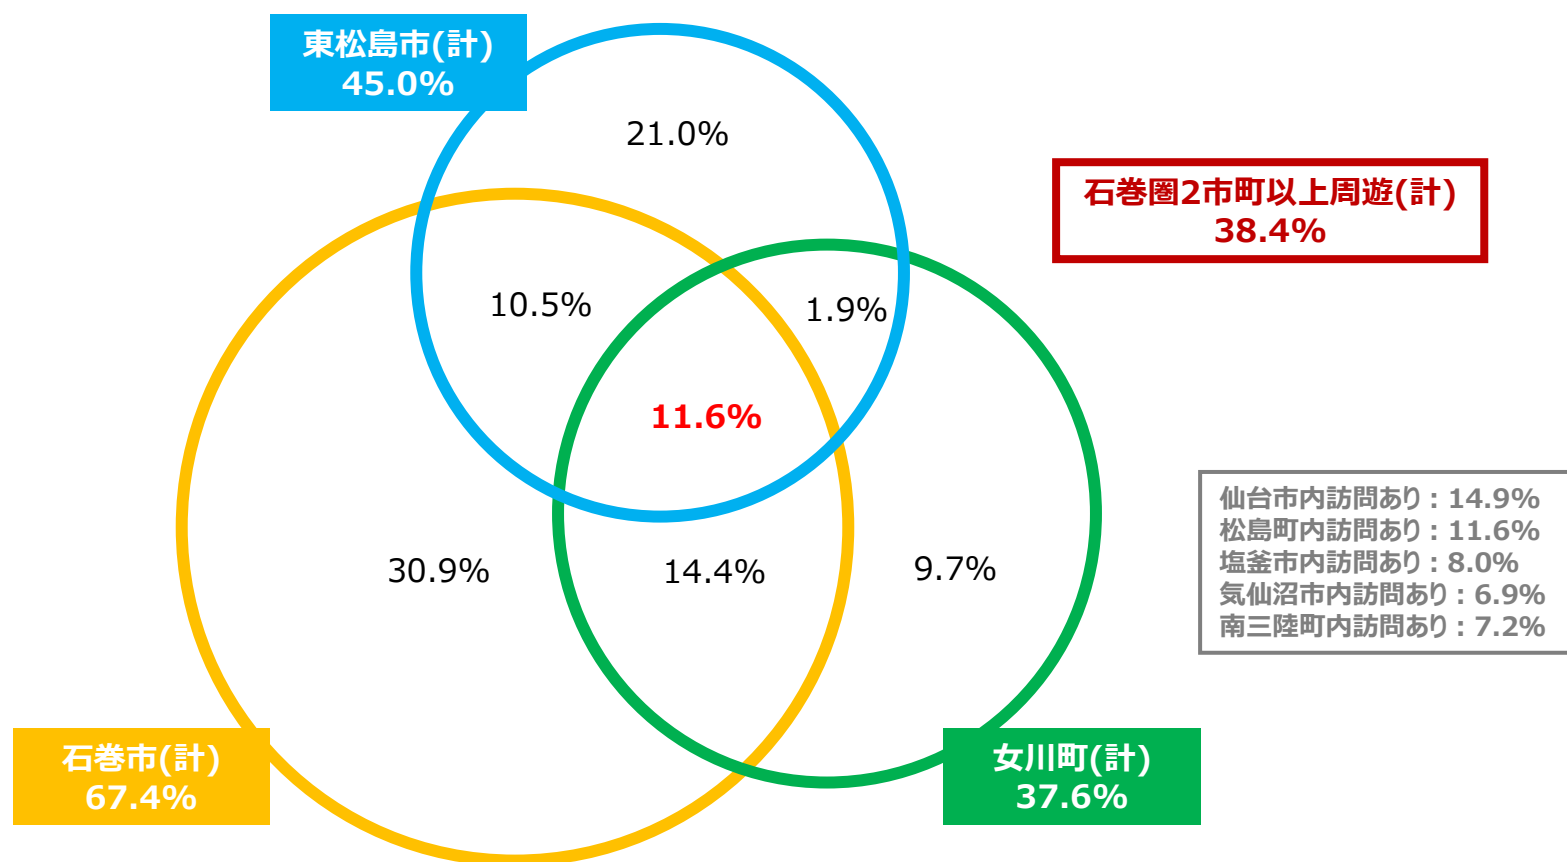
東松島市(計)
45.0%

石巻圏2市町以上周遊(計)
38.4%

21.0%

10.5%

1.9%

11.6%

30.9%

14.4%

9.7%

仙台市内訪問あり：14.9%
松島町内訪問あり：11.6%
塩釜市内訪問あり：8.0%
気仙沼市内訪問あり：6.9%
南三陸町内訪問あり：7.2%

石巻市(計)
67.4%

女川町(計)
37.6%